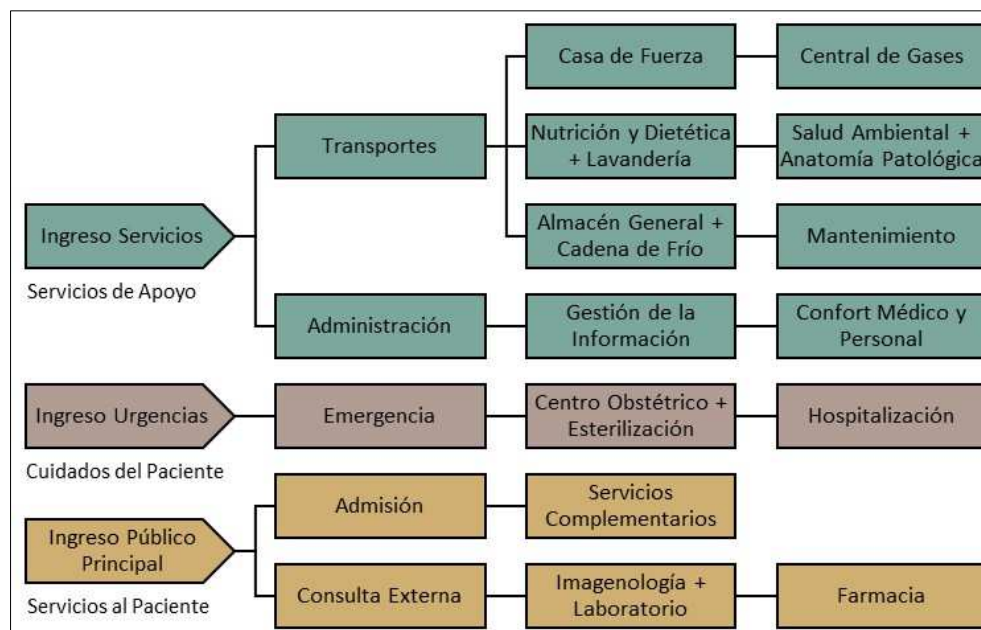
Ingreso Servicios

Servicios de Apoyo

Transportes

Casa de Fuerza

Central de Gases

Nutrición y Dietética + Lavandería

Salud Ambiental + Anatomía Patológica

Almacén General + Cadena de Frío

Mantenimiento

Administración

Gestión de la Información

Confort Médico y Personal

Ingreso Urgencias

Cuidados del Paciente

Emergencia

Centro Obstétrico + Esterilización

Hospitalización

Ingreso Público Principal

Servicios al Paciente

Admisión

Servicios Complementarios

Consulta Externa

Imagenología + Laboratorio

Farmacia